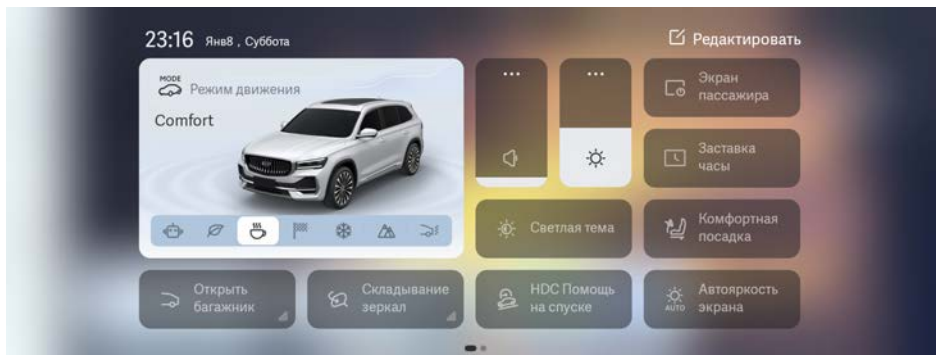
23:16 Янв8 , Суббота

Редактировать

MODE
Режим движения

Comfort

...

...

Экран пассажира

Заставка часы

Светлая тема

Комфортная посадка

Открыть багажник

Складывание зеркал

HDC Помощь на спуске

AUTO
Автояркость экрана